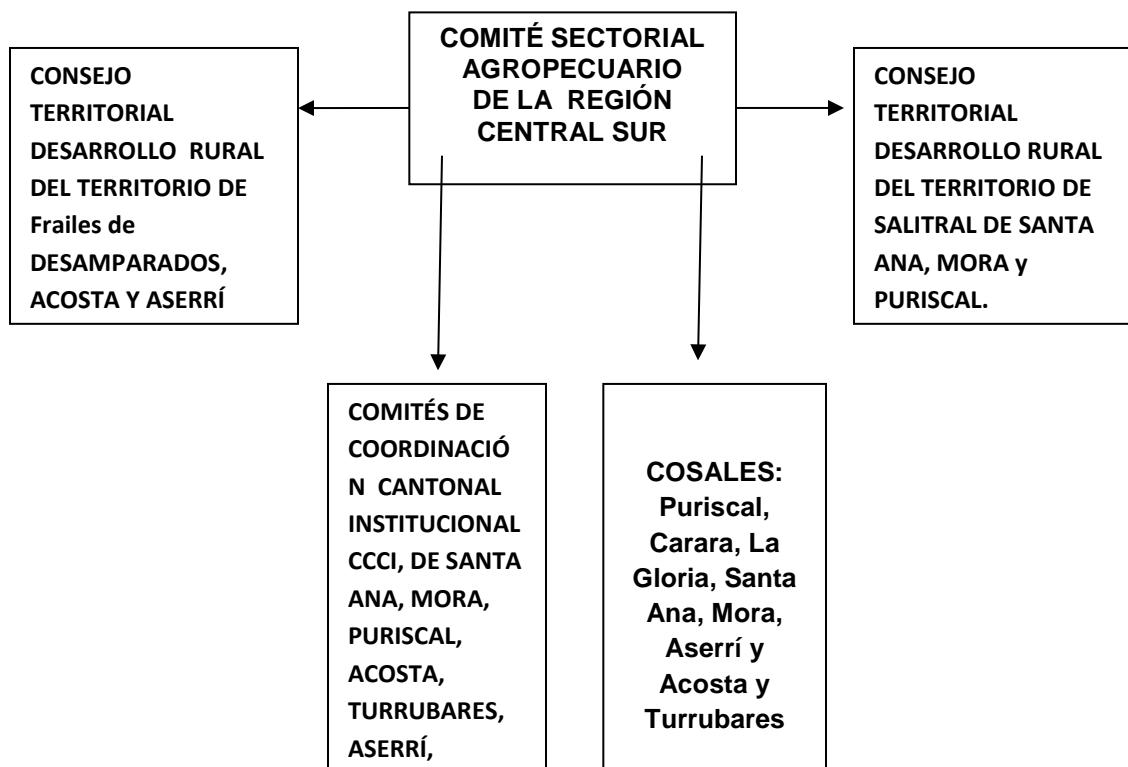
COMITÉ SECTORIAL AGROPECUARIO DE LA REGIÓN CENTRAL SUR

CONSEJO TERRITORIAL DESARROLLO RURAL DEL TERRITORIO DE Frailes de DESAMPARADOS, ACOSTA Y ASERRÍ

CONSEJO TERRITORIAL DESARROLLO RURAL DEL TERRITORIO DE SALITRAL DE SANTA ANA, MORA y PURISCAL.

COMITÉS DE COORDINACIÓN CANTONAL INSTITUCIONAL CCCI, DE SANTA ANA, MORA, PURISCAL, ACOSTA, TURRUBARES, ASERRÍ,

COSALES: Puriscal, Carara, La Gloria, Santa Ana, Mora, Aserrí y Acosta y Turrubares